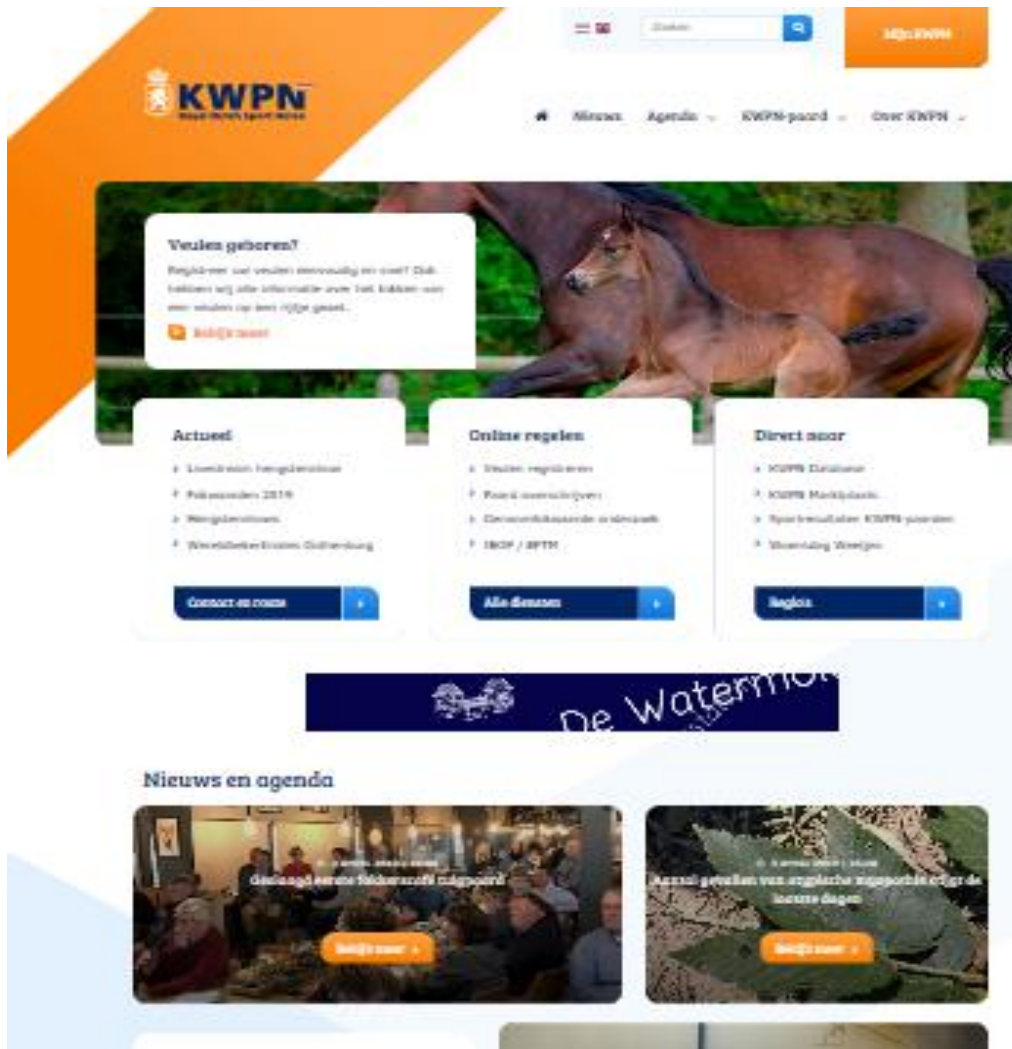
Zoeken

Mijn KWPN

KWPN
Koninklijk Warmbloed Paardenstamboek Nederland

Nieuws Agenda KWPN-paard Over KWPN

Veulen geboren?

Registreer uw veulen eenvoudig en snel! Ook hebben wij alle informatie over het fokken van een veulen op een rijtje gezet.

Bekijk meer

Actueel

Livestream hengstenkeuze

Fokavonden 2019

Hengstenkeuze

Wereldbekerfinales Gothenburg

Contact en route

Online regelen

Veulen registreren

Paard overschrijven

Gezondheidskeuring onderzoek

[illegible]

Alle diensten

Direct naar

KWPN Database

KWPN Marktplaats

Sportresultaten KWPN-paarden

Voorrang Weeltjes

Regios

De Watermo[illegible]

Nieuws en agenda

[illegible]

Geslaagd eerste fokkerscafé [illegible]

Bekijk meer

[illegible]

Aantal gevallen van atypische myopathie stijgt de laatste dagen

Bekijk meer